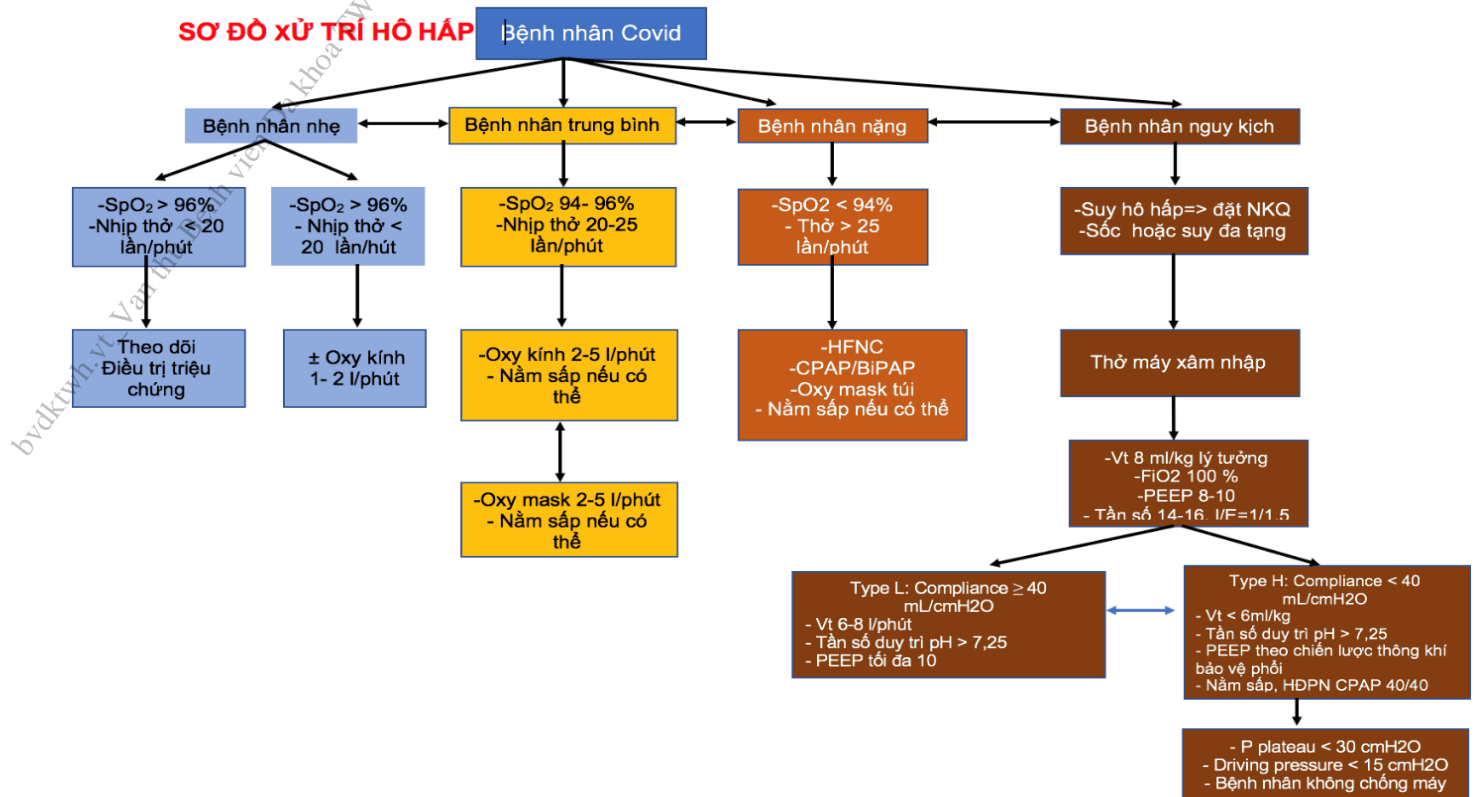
SƠ ĐỒ XỬ TRÍ HÔ HẤP

Bệnh nhân Covid

Bệnh nhân nhẹ

Bệnh nhân trung bình

Bệnh nhân nặng

Bệnh nhân nguy kịch

-SpO₂ > 96%
-Nhịp thở < 20 lần/phút

-SpO₂ > 96%
- Nhịp thở < 20 lần/hút

-SpO₂ 94- 96%
-Nhịp thở 20-25 lần/phút

-SpO2 < 94%
- Thở > 25 lần/phút

-Suy hô hấp=> đặt NKQ
-Sốc hoặc suy đa tạng

Theo dõi
Điều trị triệu chứng

± Oxy kính
1- 2 l/phút

-Oxy kính 2-5 l/phút
- Nằm sấp nếu có thể

-HFNC
-CPAP/BiPAP
-Oxy mask túi
- Nằm sấp nếu có thể

Thở máy xâm nhập

-Oxy mask 2-5 l/phút
- Nằm sấp nếu có thể

-Vt 8 ml/kg lý tưởng
-FiO2 100 %
-PEEP 8-10
- Tần số 14-16, I/E=1/1.5

Type L: Compliance ≥ 40 mL/cmH2O
- Vt 6-8 l/phút
- Tần số duy trì pH > 7,25
- PEEP tối đa 10

Type H: Compliance < 40 mL/cmH2O
- Vt < 6ml/kg
- Tần số duy trì pH > 7,25
- PEEP theo chiến lược thông khí bảo vệ phổi
- Nằm sấp, HĐPN CPAP 40/40

- P plateau < 30 cmH2O
- Driving pressure < 15 cmH2O
- Bệnh nhân không chống máy

bvdktwh.vt_Van thu benh vien Da khoa tw